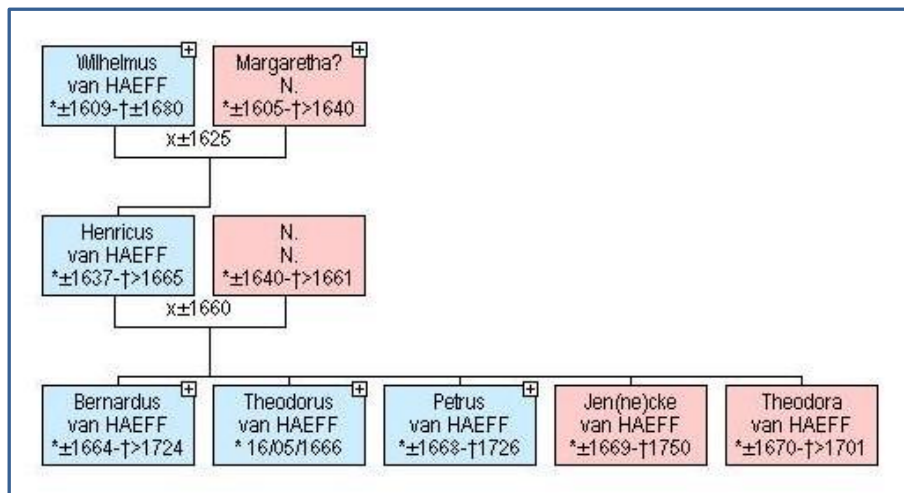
Wilhelmus van HAEFF *±1609-†±1680

Margaretha? N. *±1605-†>1640

x±1625

Henricus van HAEFF *±1637-†>1665

N. N. *±1640-†>1661

x±1660

Bernardus van HAEFF *±1664-†>1724

Theodorus van HAEFF * 16/05/1666

Petrus van HAEFF *±1668-†1726

Jen(ne)cke van HAEFF *±1669-†1750

Theodora van HAEFF *±1670-†>1701